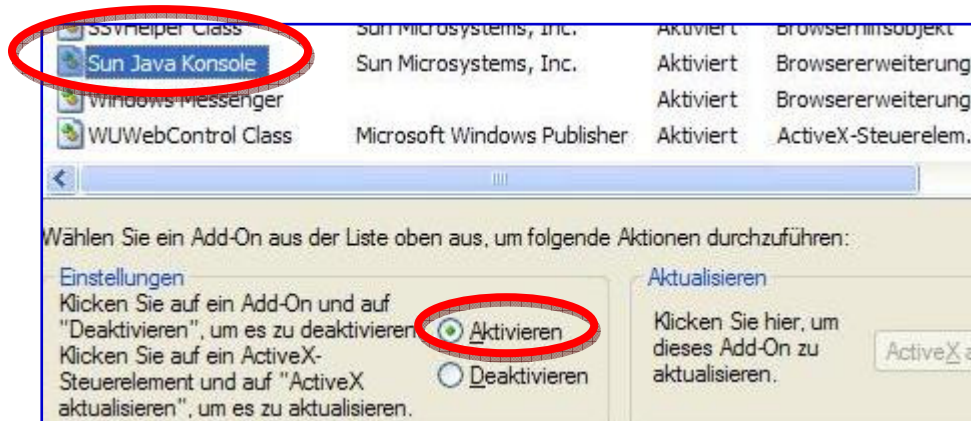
| SSVHelper Class | Sun Microsystems, Inc. | Aktiviert | Browserhilfsobjekt |
|---|---|---|---|
| Sun Java Konsole | Sun Microsystems, Inc. | Aktiviert | Browsererweiterung |
| Windows Messenger | | Aktiviert | Browsererweiterung |
| WUWebControl Class | Microsoft Windows Publisher | Aktiviert | ActiveX-Steuerelem. |

Wählen Sie ein Add-On aus der Liste oben aus, um folgende Aktionen durchzuführen:

Einstellungen

Klicken Sie auf ein Add-On und auf "Deaktivieren", um es zu deaktivieren. Klicken Sie auf ein ActiveX-Steuerelement und auf "ActiveX aktualisieren", um es zu aktualisieren.

Aktivieren

Deaktivieren

Aktualisieren

Klicken Sie hier, um dieses Add-On zu aktualisieren.

ActiveX a